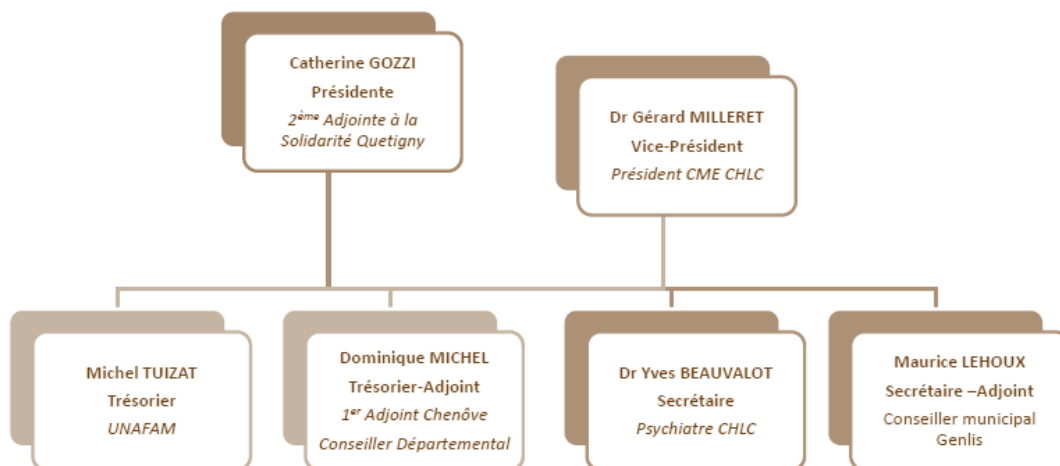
Catherine GOZZI
Présidente
$2^{ème}$ Adjointe à la Solidarité Quetigny

Dr Gérard MILLERET
Vice-Président
Président CME CHLC

Michel TUIZAT
Trésorier
UNAFAM

Dominique MICHEL
Trésorier-Adjoint
$1^{er}$ Adjoint Chenôve
Conseiller Départemental

Dr Yves BEAUVALOT
Secrétaire
Psychiatre CHLC

Maurice LEHOUX
Secrétaire –Adjoint
Conseiller municipal Genlis